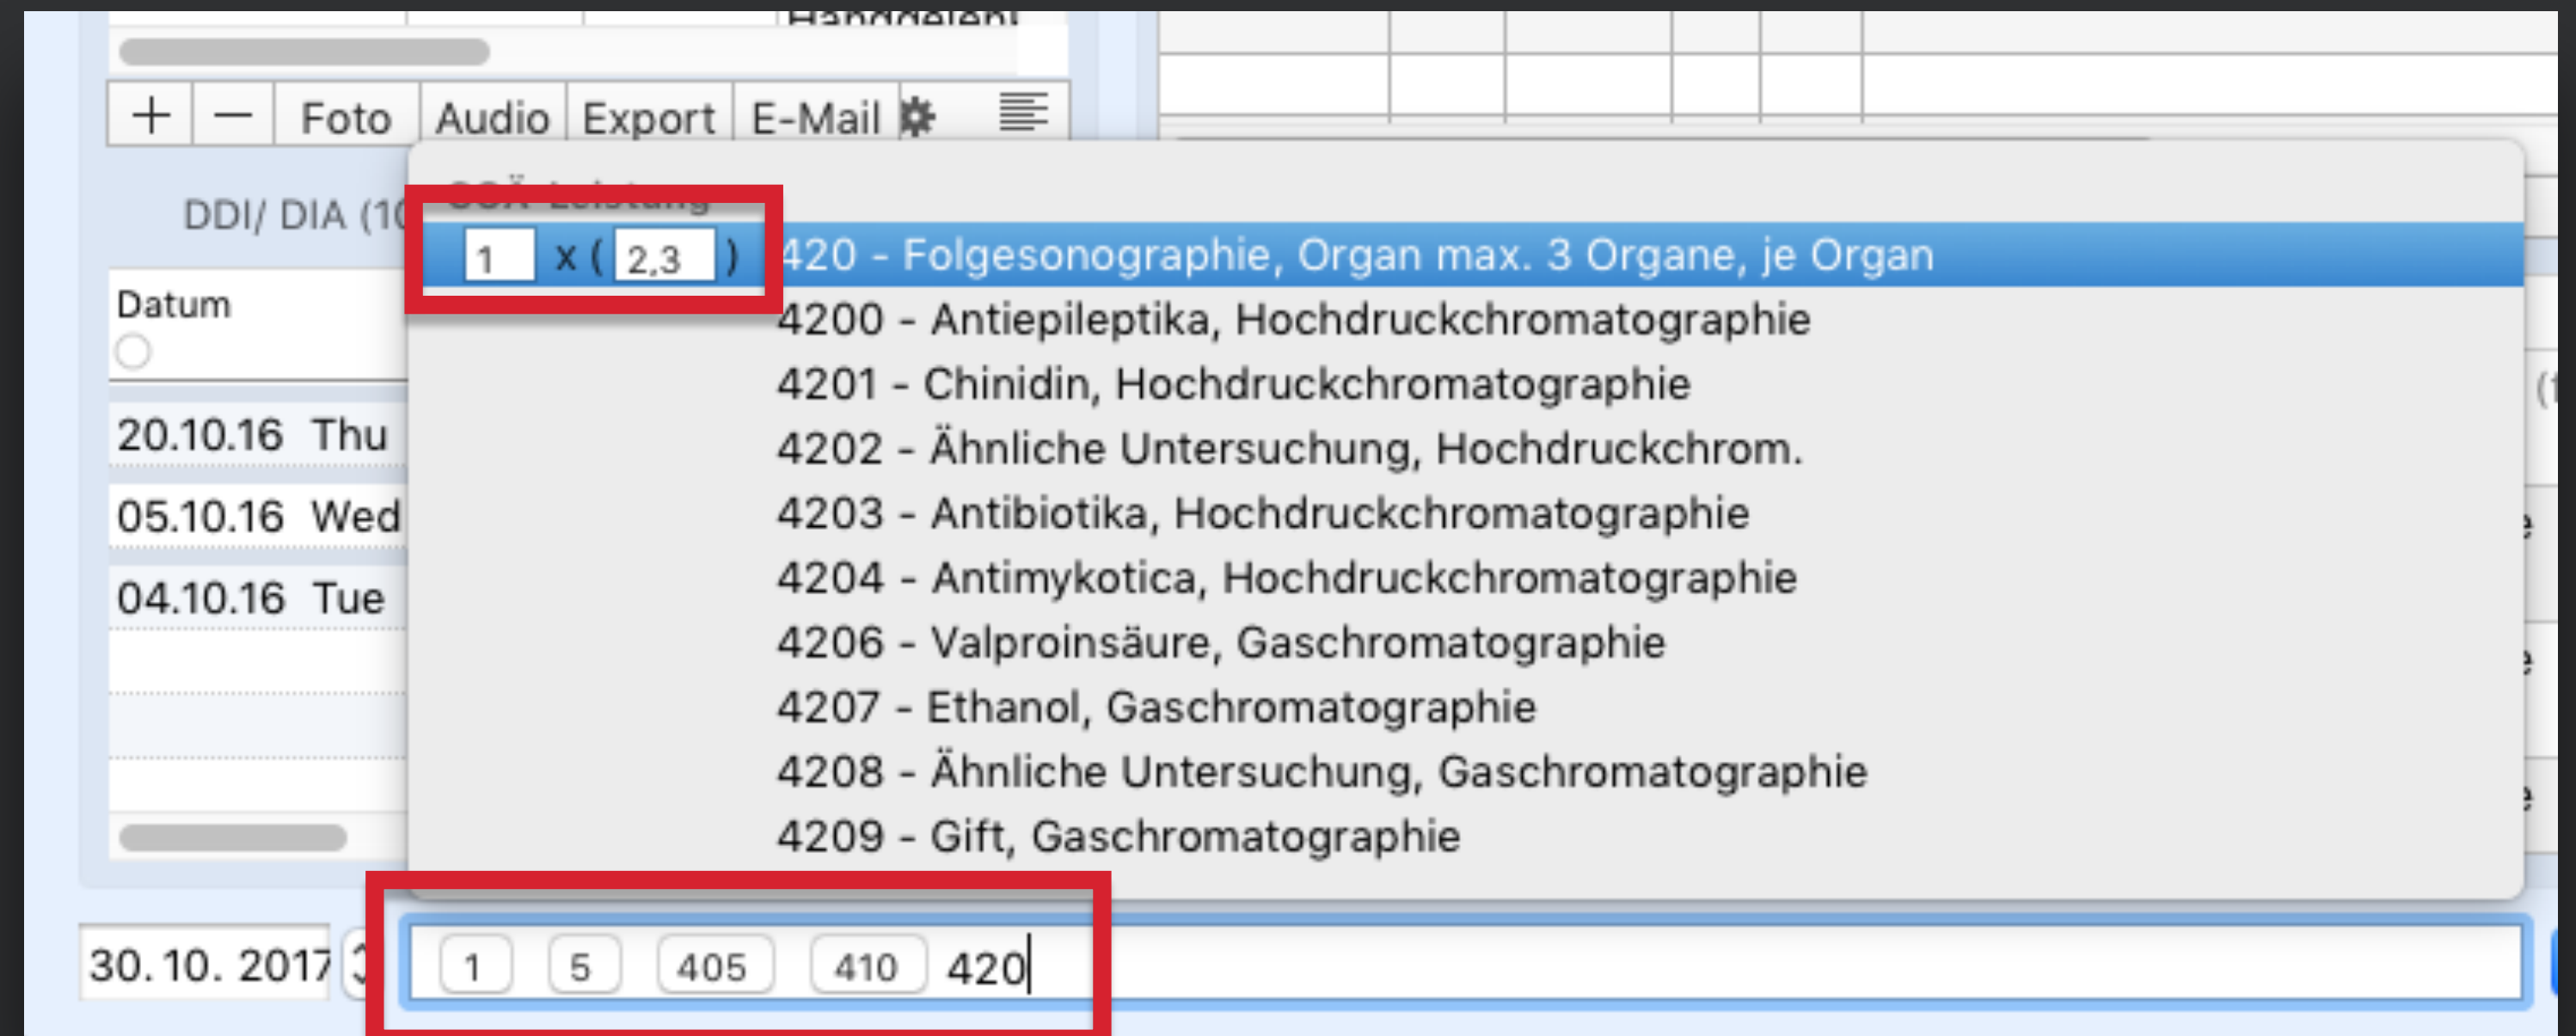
Handgelenk

+ — Foto Audio Export E-Mail

DDI/ DIA (1

GOÄ-Leistung

1 x ( 2,3 ) 420 - Folgesonographie, Organ max. 3 Organe, je Organ
4200 - Antiepileptika, Hochdruckchromatographie
4201 - Chinidin, Hochdruckchromatographie
4202 - Ähnliche Untersuchung, Hochdruckchrom.
4203 - Antibiotika, Hochdruckchromatographie
4204 - Antimykotica, Hochdruckchromatographie
4206 - Valproinsäure, Gaschromatographie
4207 - Ethanol, Gaschromatographie
4208 - Ähnliche Untersuchung, Gaschromatographie
4209 - Gift, Gaschromatographie

Datum

20.10.16 Thu
05.10.16 Wed
04.10.16 Tue

30. 10. 2017

1 5 405 410 420